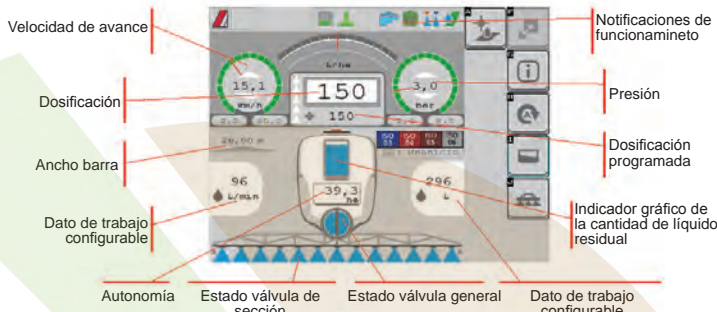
Velocidad de avance

Notificaciones de funcionamineto

Dosificación

Presión

Ancho barra

Dosificación programada

Dato de trabajo configurable

Indicador gráfico de la cantidad de líquido residual

Autonomía

Estado válvula de sección

Estado válvula general

Dato de trabajo configurable

15,1
km/h

150
l/ha

3,0
bar

150

20,00 m

96
L/min

39,3
ha

296
L